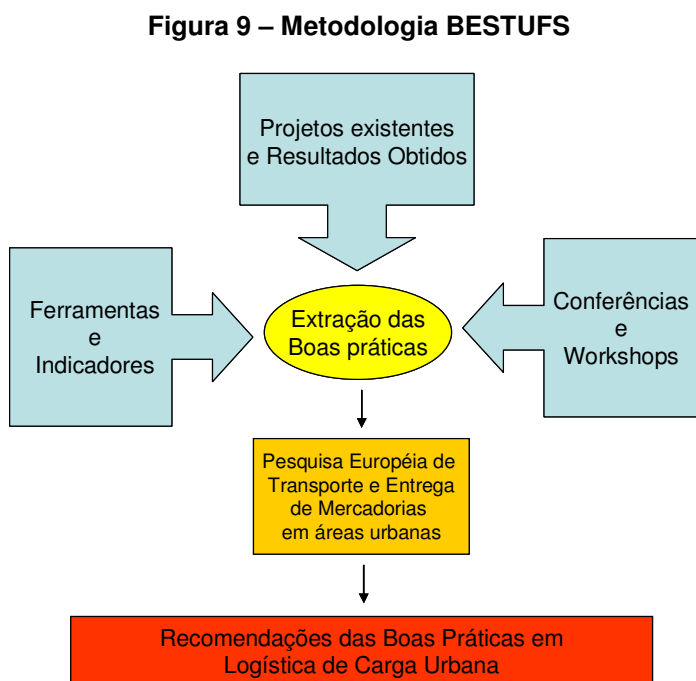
Figura 9 – Metodologia BESTUFS

Projetos existentes
e Resultados Obtidos

Ferramentas
e
Indicadores

Extração das
Boas práticas

Conferências
e
Workshops

Pesquisa Européia de
Transporte e Entrega
de Mercadorias
em áreas urbanas

Recomendações das Boas Práticas em
Logística de Carga Urbana